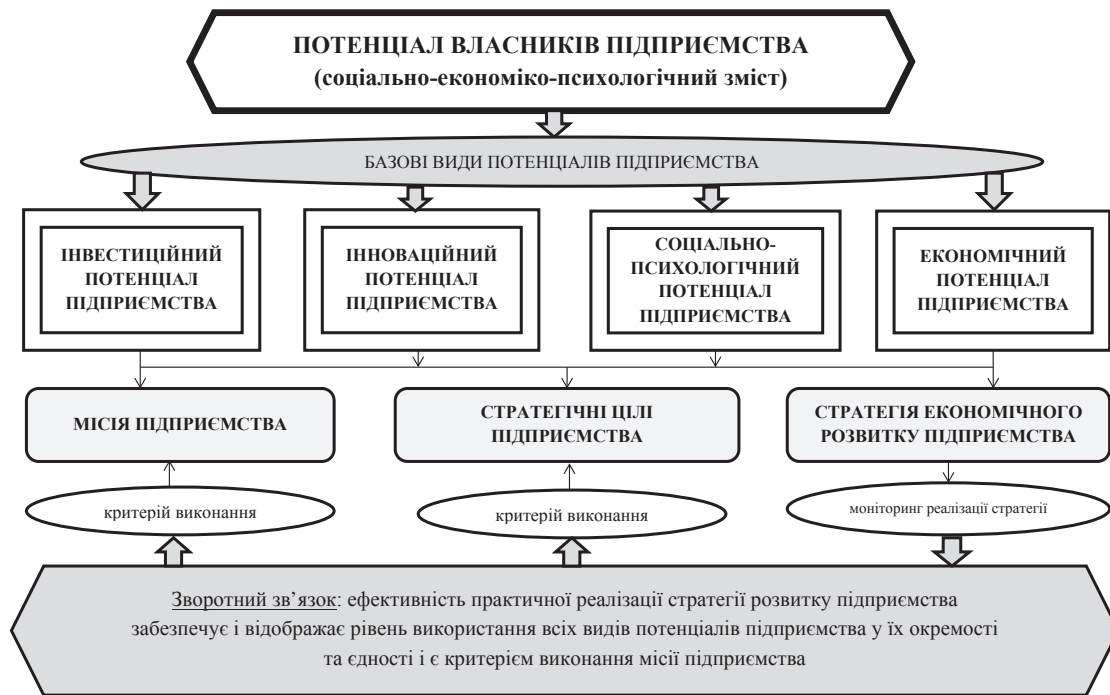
ПОТЕНЦІАЛ ВЛАСНИКІВ ПІДПРИЄМСТВА
(соціально-економіко-психологічний зміст)

БАЗОВІ ВИДИ ПОТЕНЦІАЛІВ ПІДПРИЄМСТВА

ІНВЕСТИЦІЙНИЙ ПОТЕНЦІАЛ ПІДПРИЄМСТВА

ІННОВАЦІЙНИЙ ПОТЕНЦІАЛ ПІДПРИЄМСТВА

СОЦІАЛЬНО-ПСИХОЛОГІЧНИЙ ПОТЕНЦІАЛ ПІДПРИЄМСТВА

ЕКОНОМІЧНИЙ ПОТЕНЦІАЛ ПІДПРИЄМСТВА

МІСІЯ ПІДПРИЄМСТВА

СТРАТЕГІЧНІ ЦІЛІ ПІДПРИЄМСТВА

СТРАТЕГІЯ ЕКОНОМІЧНОГО РОЗВИТКУ ПІДПРИЄМСТВА

критерій виконання

критерій виконання

моніторинг реалізації стратегії

Зворотний зв’язок: ефективність практичної реалізації стратегії розвитку підприємства забезпечує і відображає рівень використання всіх видів потенціалів підприємства у їх окремості та єдності і є критерієм виконання місії підприємства